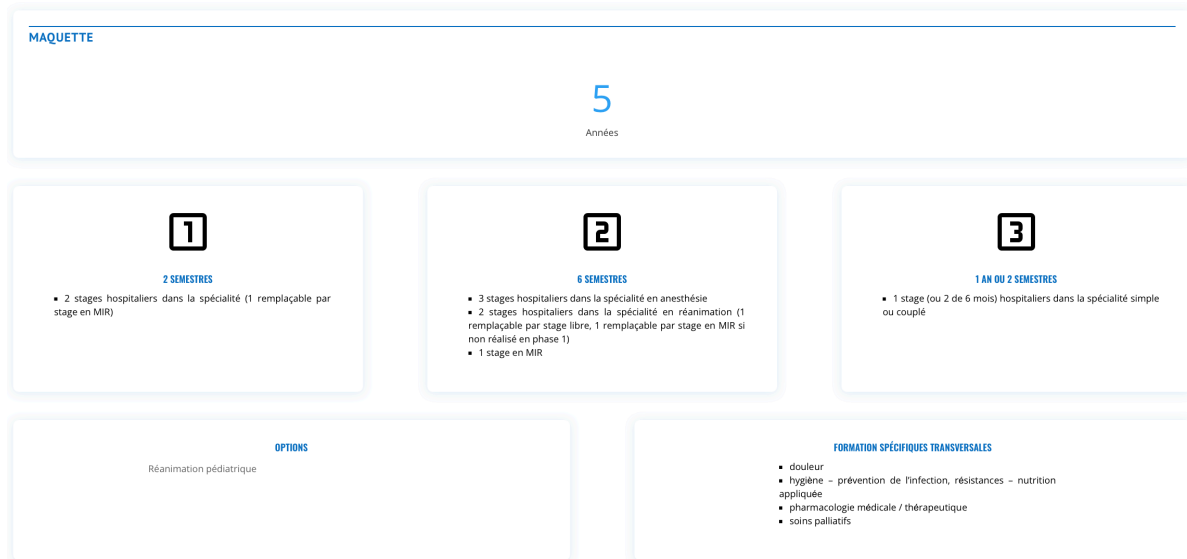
MAQUETTE

5

Années

1

2 SEMESTRES

- 2 stages hospitaliers dans la spécialité (1 remplaçable par stage en MIR)

2

6 SEMESTRES

- 3 stages hospitaliers dans la spécialité en anesthésie
- 2 stages hospitaliers dans la spécialité en réanimation (1 remplaçable par stage libre, 1 remplaçable par stage en MIR si non réalisé en phase 1)
- 1 stage en MIR

3

1 AN OU 2 SEMESTRES

- 1 stage (ou 2 de 6 mois) hospitaliers dans la spécialité simple ou couplé

OPTIONS

Réanimation pédiatrique

FORMATION SPÉCIFIQUES TRANSVERSALES

- douleur
- hygiène – prévention de l'infection, résistances – nutrition appliquée
- pharmacologie médicale / thérapeutique
- soins palliatifs